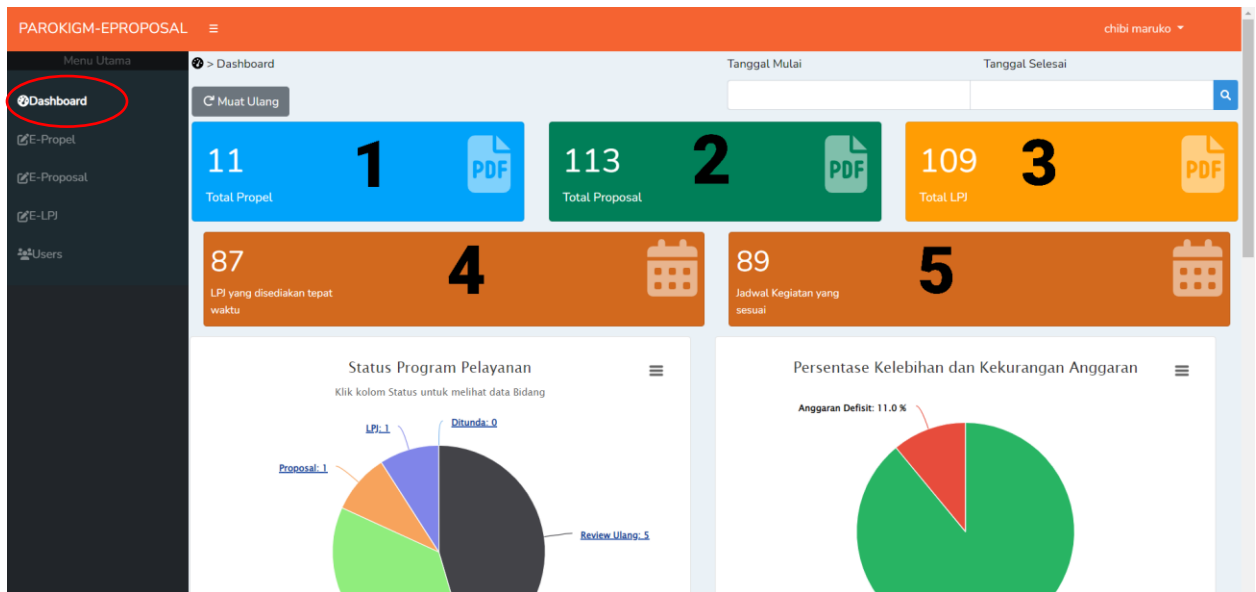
PAROKIGM-EPROPOSAL ≡

chibi maruko

Menu Utama

Dashboard

E-Propel

E-Proposal

E-LPJ

Users

> Dashboard

Tanggal Mulai

Tanggal Selesai

Muat Ulang

11
Total Propel
1
PDF

113
Total Proposal
2
PDF

109
Total LPJ
3
PDF

87
LPJ yang disediakan tepat waktu
4

89
Jadwal Kegiatan yang sesuai
5

Status Program Pelayanan
Klik kolom Status untuk melihat data Bidang

LPJ: 1
Ditunda: 0
Proposal: 1
Review Ulang: 5

Persentase Kelebihan dan Kekurangan Anggaran

Anggaran Defisit: 11.0 %